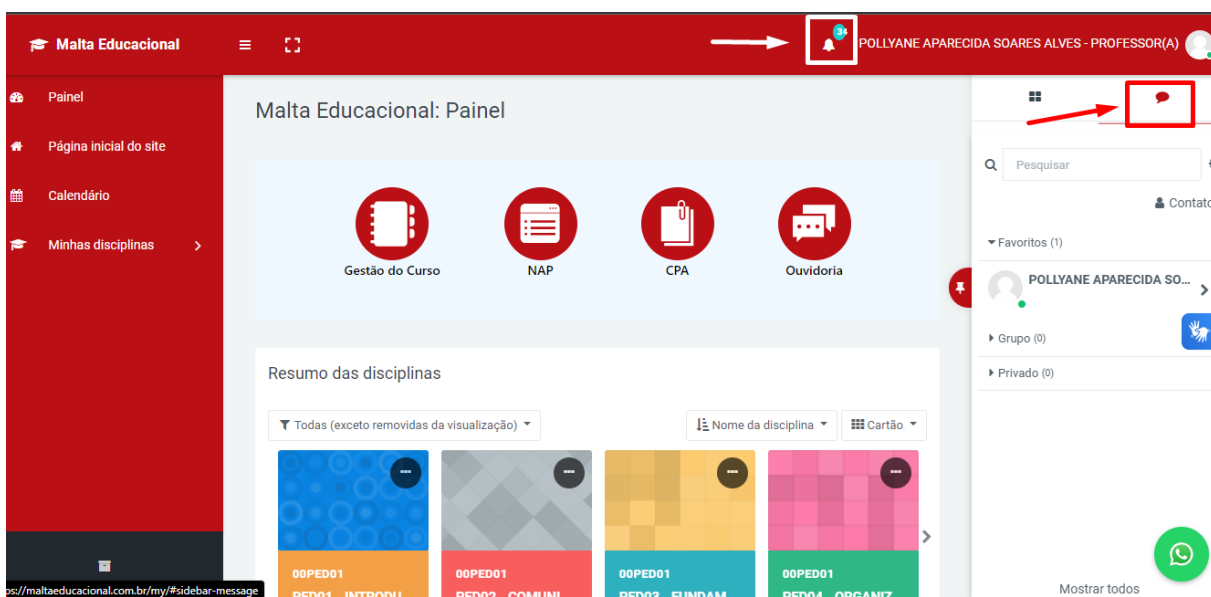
Malta Educacional

34

POLLYANE APARECIDA SOARES ALVES - PROFESSOR(A)

Painel

Página inicial do site

Calendário

Minhas disciplinas

Malta Educacional: Painel

Gestão do Curso

NAP

CPA

Ouvidoria

Resumo das disciplinas

Todas (exceto removidas da visualização)

Nome da disciplina

Cartão

00PED01

00PED01

00PED01

00PED01

PED01 - INTRODU

PED02 - COMUNI

PED03 - FUNDAM

PED04 - ORGANIZ

Pesquisar

Contato

Favoritos (1)

POLLYANE APARECIDA SO...

Grupo (0)

Privado (0)

Mostrar todos

ps://maltaeducacional.com.br/my/#sidebar-message